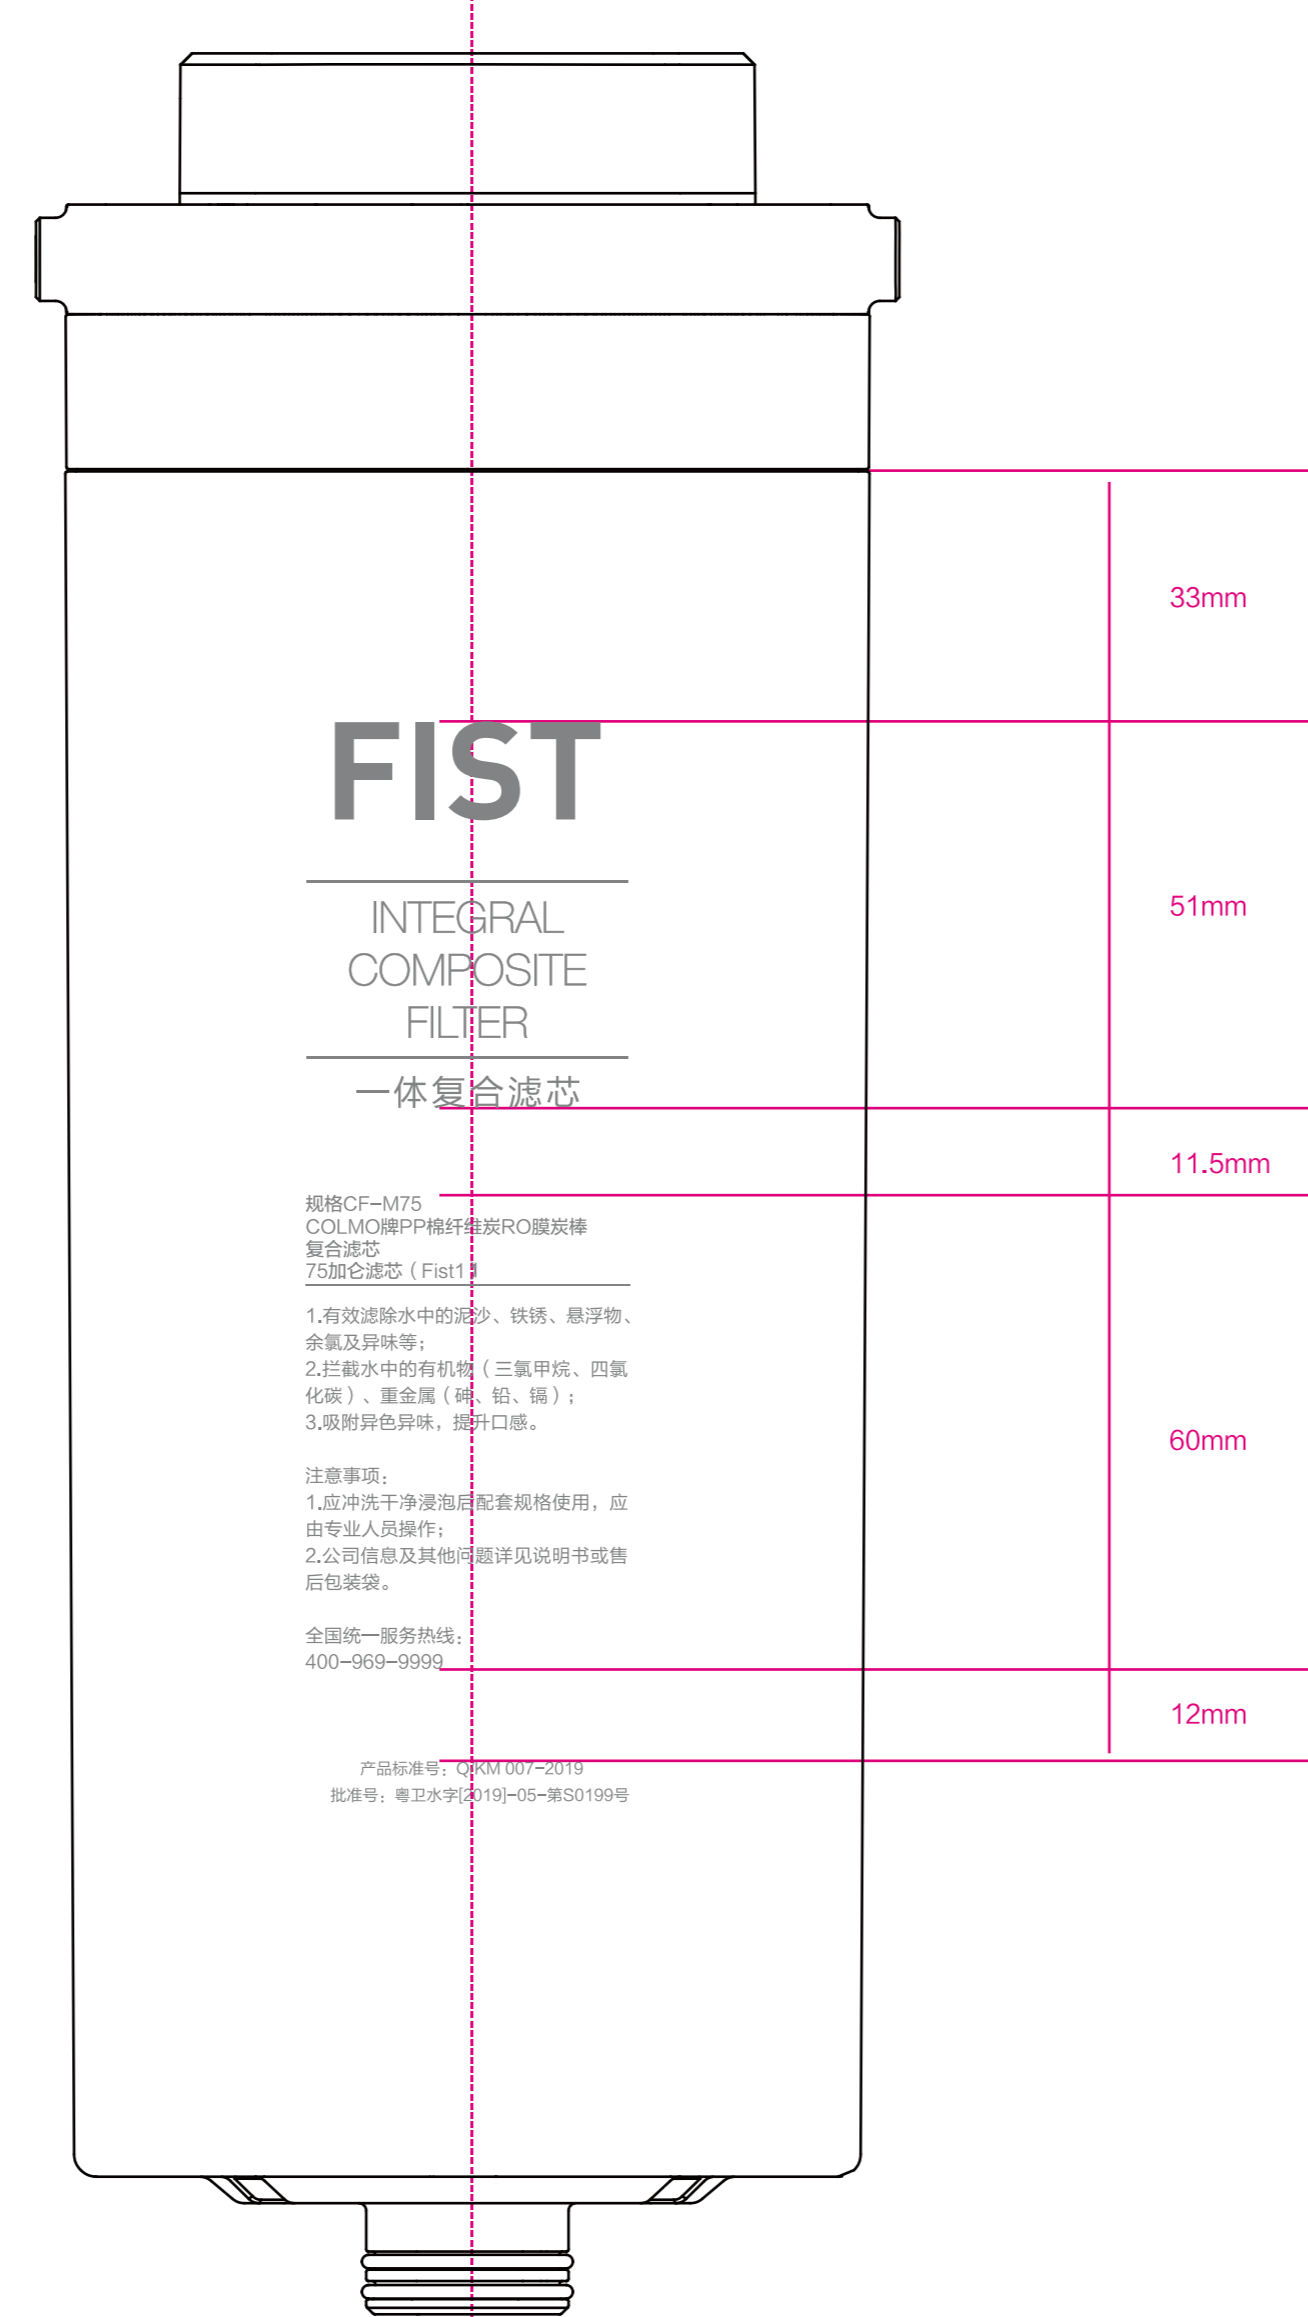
33mm

FIST

51mm

INTEGRAL
COMPOSITE
FILTER

一体复合滤芯

11.5mm

规格CF–M75
COLMO牌PP棉纤维炭RO膜炭棒
复合滤芯
75加仑滤芯（Fist1）

1.有效滤除水中的泥沙、铁锈、悬浮物、余氯及异味等；
2.拦截水中的有机物（三氯甲烷、四氯化碳）、重金属（砷、铅、镉）；
3.吸附异色异味，提升口感。

60mm

注意事项：
1.应冲洗干净浸泡后配套规格使用，应由专业人员操作；
2.公司信息及其他问题详见说明书或售后包装袋。

全国统一服务热线：
400–969–9999

12mm

产品标准号：Q/KM 007–2019
批准号：粤卫水字[2019]–05–第S0199号